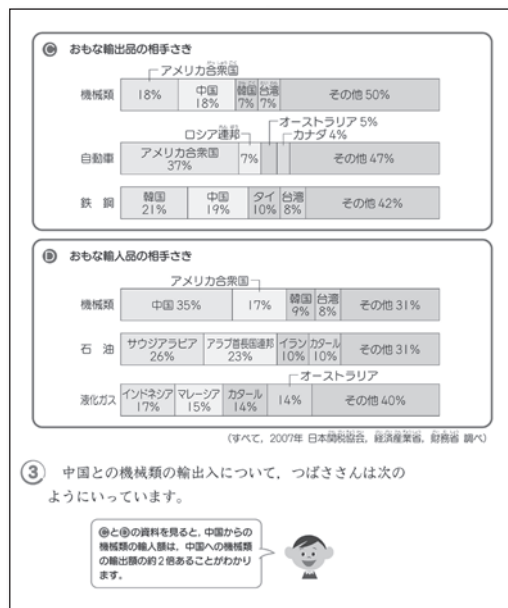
Ⓒ おもな輸出品の相手さき

アメリカ合衆国

| 機械類 | 18% | 中国 18% | 韓国 7% | 台湾 7% | その他 50% |
|---|---|---|---|---|---|

ロシア連邦　オーストラリア 5%　カナダ 4%

| 自動車 | アメリカ合衆国 37% | 7% | | | その他 47% |
|---|---|---|---|---|---|

| 鉄鋼 | 韓国 21% | 中国 19% | タイ 10% | 台湾 8% | その他 42% |
|---|---|---|---|---|---|

Ⓓ おもな輸入品の相手さき

アメリカ合衆国

| 機械類 | 中国 35% | 17% | 韓国 9% | 台湾 8% | その他 31% |
|---|---|---|---|---|---|

| 石油 | サウジアラビア 26% | アラブ首長国連邦 23% | イラン 10% | カタール 10% | その他 31% |
|---|---|---|---|---|---|

オーストラリア

| 液化ガス | インドネシア 17% | マレーシア 15% | カタール 14% | 14% | その他 40% |
|---|---|---|---|---|---|

(すべて、2007年 日本関税協会, 経済産業省, 財務省 調べ)

③ 中国との機械類の輸出入について、つばささんは次のようにいっています。

Ⓒと Ⓓの資料を見ると, 中国からの機械類の輸入額は, 中国への機械類の輸出額の約2倍あることがわかります。